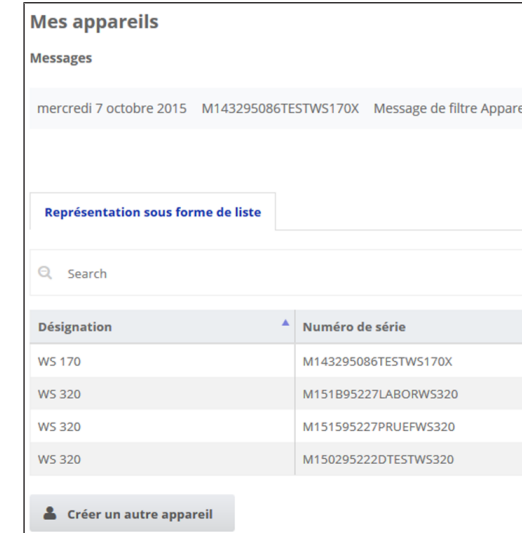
Mes appareils

Messages

mercredi 7 octobre 2015 M143295086TESTWS170X Message de filtre Appare

Représentation sous forme de liste

Search

| Désignation | Numéro de série |
|---|---|
| WS 170 | M143295086TESTWS170X |
| WS 320 | M151B95227LABORWS320 |
| WS 320 | M151595227PRUEFWS320 |
| WS 320 | M150295222DTESTWS320 |

Créer un autre appareil